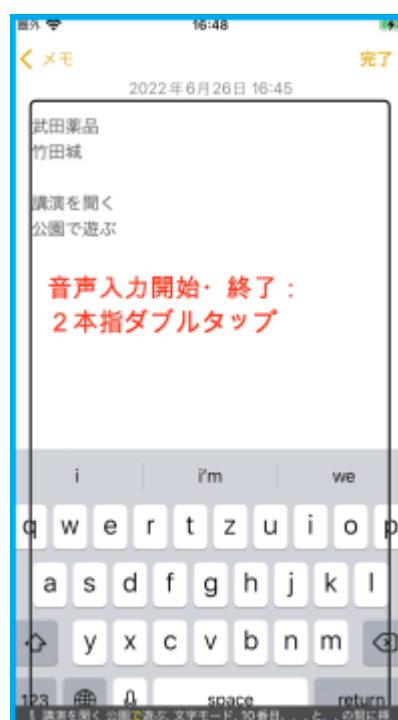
圏外
16:48

< メモ
完了

2022年6月26日 16:45

武田薬品
竹田城

講演を聞く
公園で遊ぶ

音声入力開始・終了：
２本指ダブルタップ

i
i'm
we

q w e r t z u i o p
a s d f g h j k l
y x c v b n m
123
space
return

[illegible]